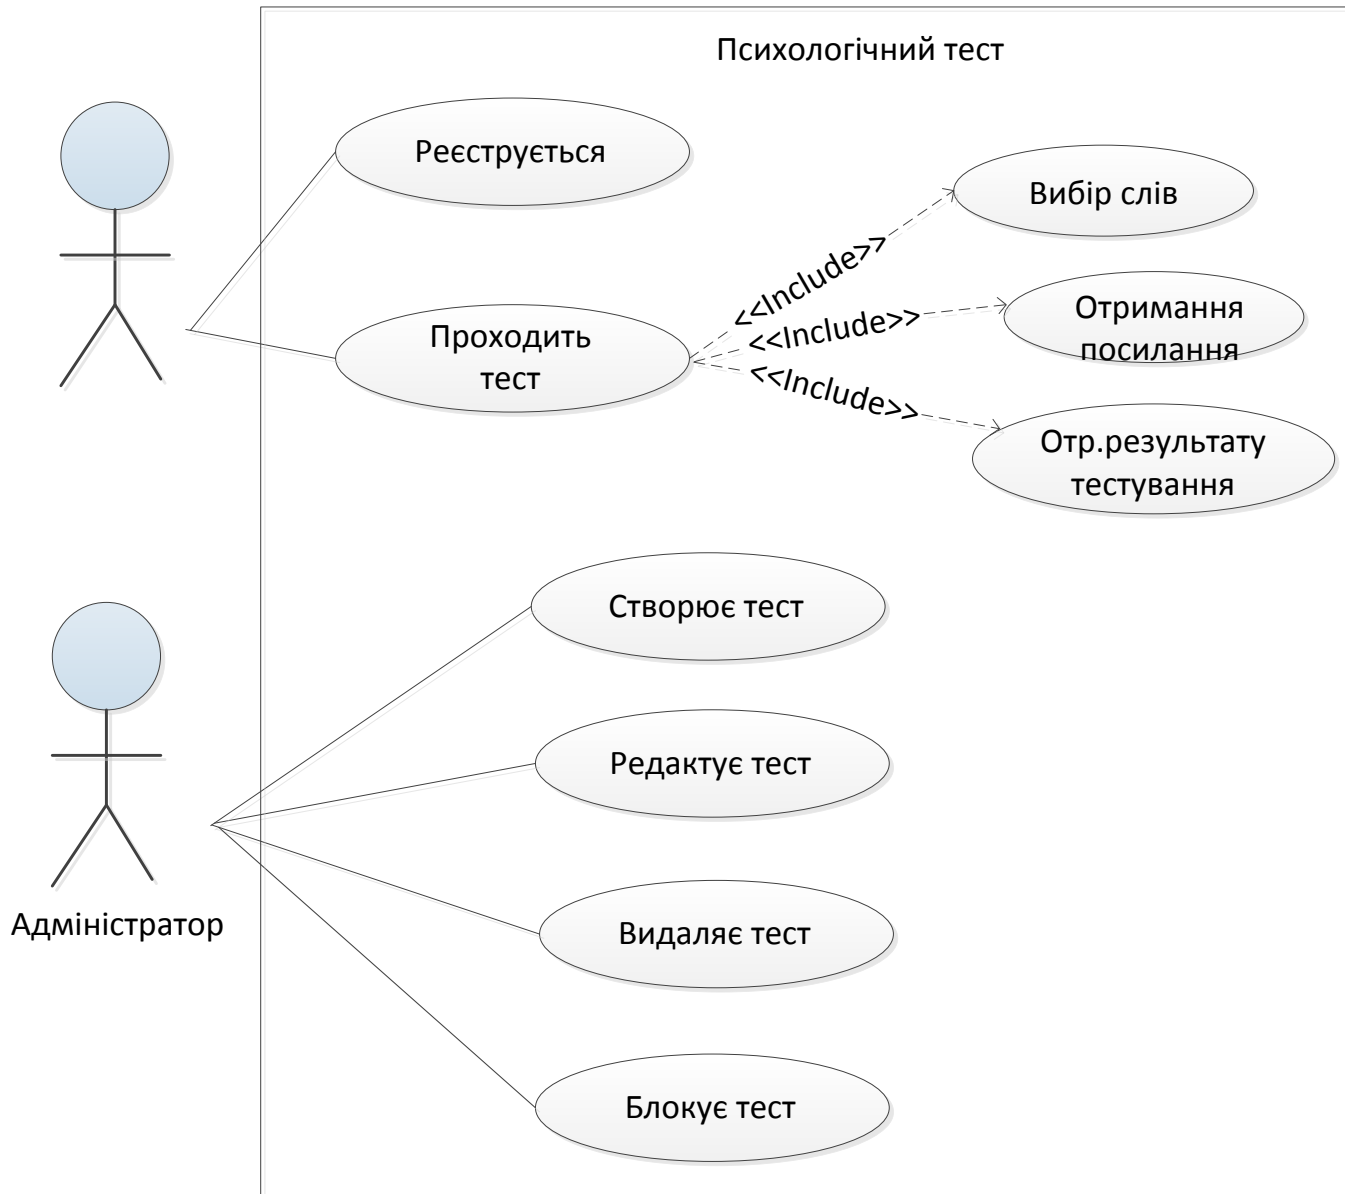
Психологічний тест

Реєструється

Проходить тест

<<Include>>

<<Include>>

<<Include>>

Вибір слів

Отримання посилання

Отр.результату тестування

Створює тест

Редактує тест

Видаляє тест

Блокує тест

Адміністратор